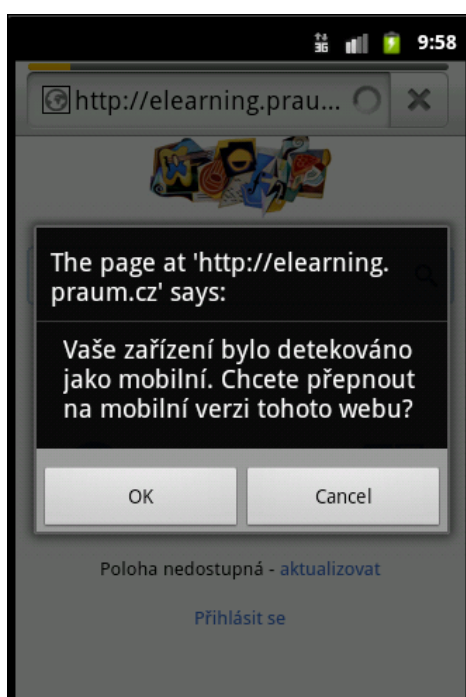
3G 9:58

http://elearning.prau...

The page at 'http://elearning.praum.cz' says:

Vaše zařízení bylo detekováno jako mobilní. Chcete přepnout na mobilní verzi tohoto webu?

OK

Cancel

Poloha nedostupná - aktualizovat

Přihlásit se